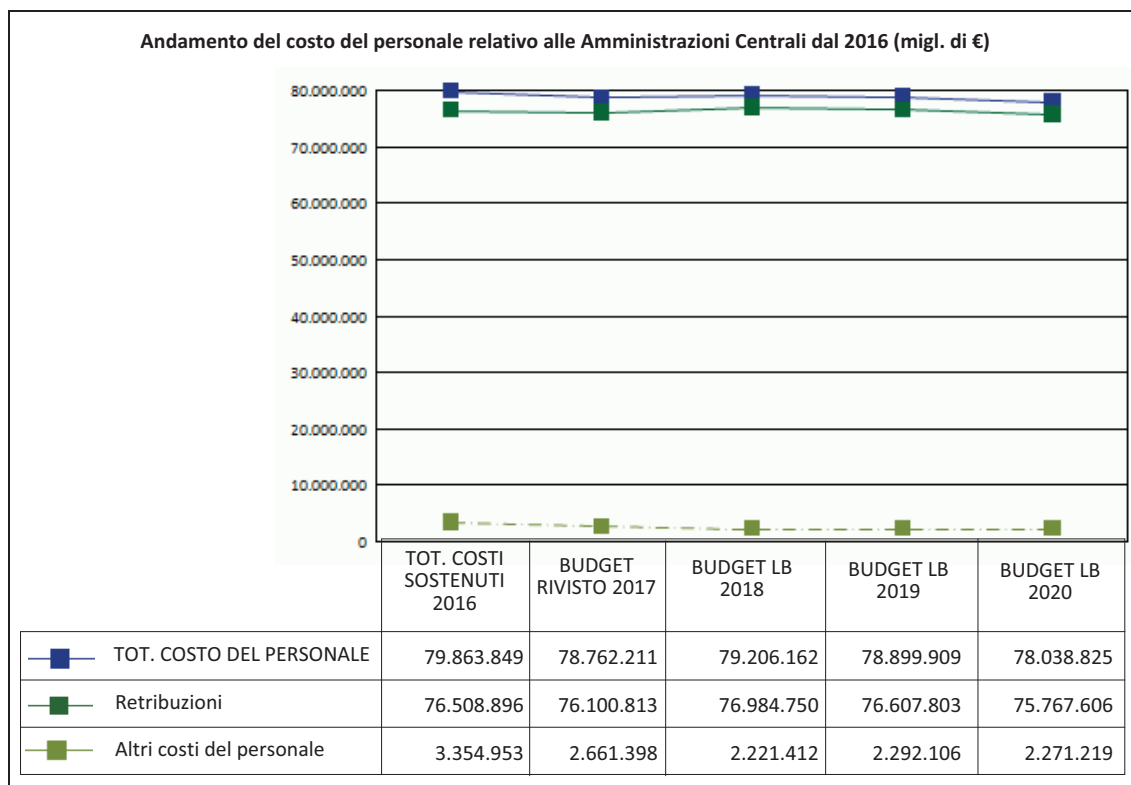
Andamento del costo del personale relativo alle Amministrazioni Centrali dal 2016 (migl. di €)

80.000.000
70.000.000
60.000.000
50.000.000
40.000.000
30.000.000
20.000.000
10.000.000
0

| | TOT. COSTI SOSTENUTI 2016 | BUDGET RIVISTO 2017 | BUDGET LB 2018 | BUDGET LB 2019 | BUDGET LB 2020 |
|---|---|---|---|---|---|
| TOT. COSTO DEL PERSONALE | 79.863.849 | 78.762.211 | 79.206.162 | 78.899.909 | 78.038.825 |
| Retribuzioni | 76.508.896 | 76.100.813 | 76.984.750 | 76.607.803 | 75.767.606 |
| Altri costi del personale | 3.354.953 | 2.661.398 | 2.221.412 | 2.292.106 | 2.271.219 |